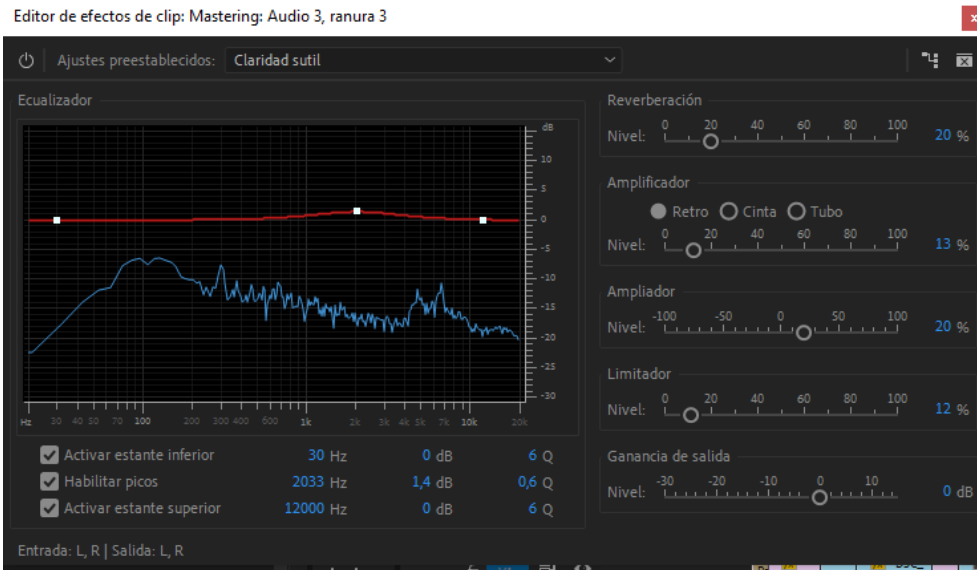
Editor de efectos de clip: Mastering: Audio 3, ranura 3

×

Ajustes preestablecidos: Claridad sutil

Ecualizador

dB
10
5
0
-5
-10
-15
-20
-25
-30

Hz 30 40 50 70 100 200 300 400 600 1k 2k 3k 4k 5k 7k 10k 20k

Activar estante inferior 30 Hz 0 dB 6 Q
Habilitar picos 2033 Hz 1,4 dB 0,6 Q
Activar estante superior 12000 Hz 0 dB 6 Q

Reverberación
Nivel: 0 20 40 60 80 100 20 %

Amplificador
Retro Cinta Tubo
Nivel: 0 20 40 60 80 100 13 %

Ampliador
Nivel: -100 -50 0 50 100 20 %

Limitador
Nivel: 0 20 40 60 80 100 12 %

Ganancia de salida
Nivel: -30 -20 -10 0 10 0 dB

Entrada: L, R | Salida: L, R